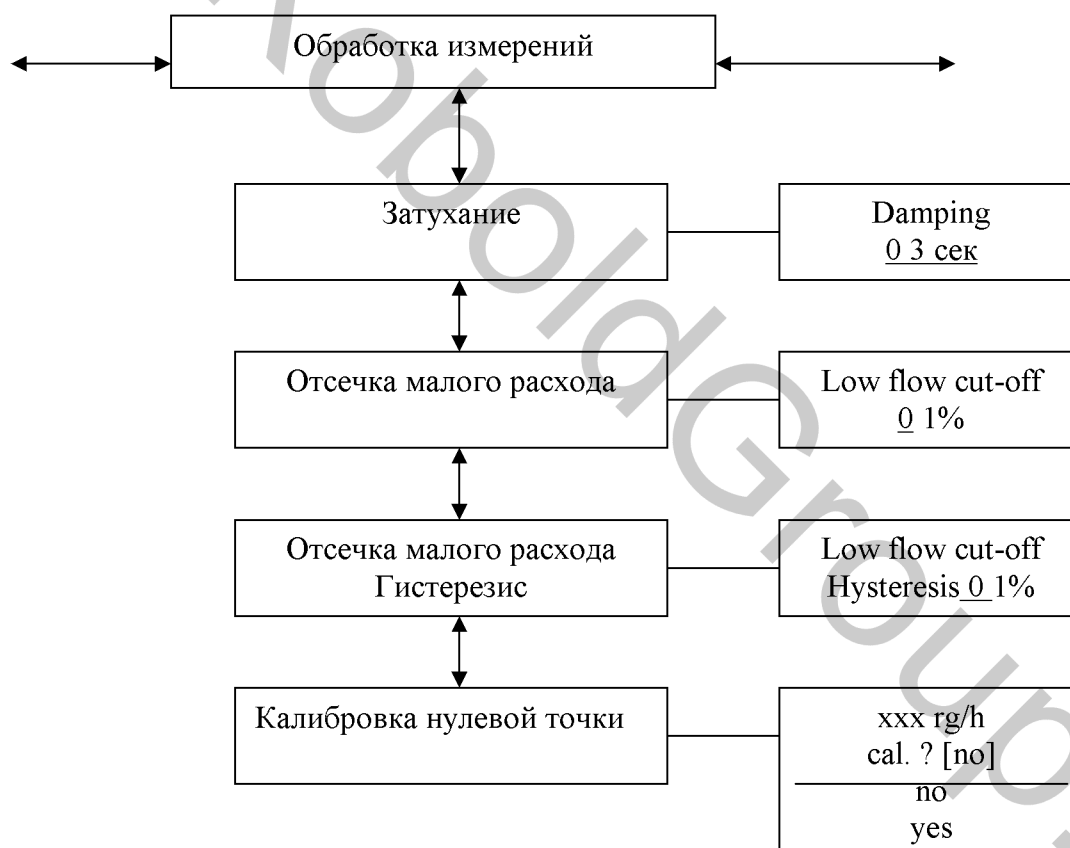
Обработка измерений

Затухание

Damping
0 3 сек

Отсечка малого расхода

Low flow cut-off
0 1%

Отсечка малого расхода
Гистерезис

Low flow cut-off
Hysteresis 0 1%

Калибровка нулевой точки

xxx rg/h
cal. ? [no]
no
yes